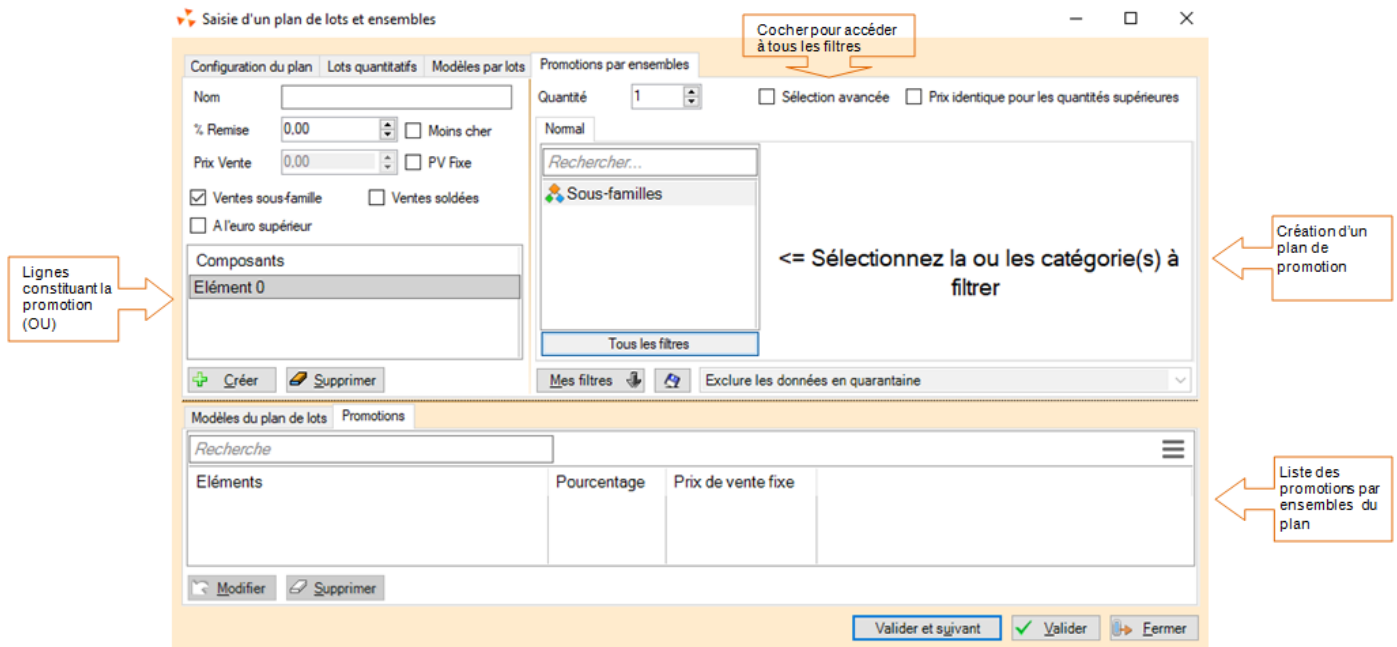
Saisie d'un plan de lots et ensembles

Cocher pour accéder à tous les filtres

Configuration du plan | Lots quantitatifs | Modèles par lots | Promotions par ensembles

Nom

% Remise 0,00

Moins cher

Prix Vente 0,00

PV Fixe

Ventes sous-famille

Ventes soldées

A l'euro supérieur

Composants

Elément 0

Créer

Supprimer

Quantité 1

Sélection avancée

Prix identique pour les quantités supérieures

Normal

Rechercher...

Sous-familles

Tous les filtres

<= Sélectionnez la ou les catégorie(s) à filtrer

Mes filtres

Exclure les données en quarantaine

Lignes constituant la promotion (OU)

Création d'un plan de promotion

Modèles du plan de lots | Promotions

Recherche

| Eléments | Pourcentage | Prix de vente fixe |
|---|---|---|

Modifier

Supprimer

Liste des promotions par ensembles du plan

Valider et suivant

Valider

Fermer